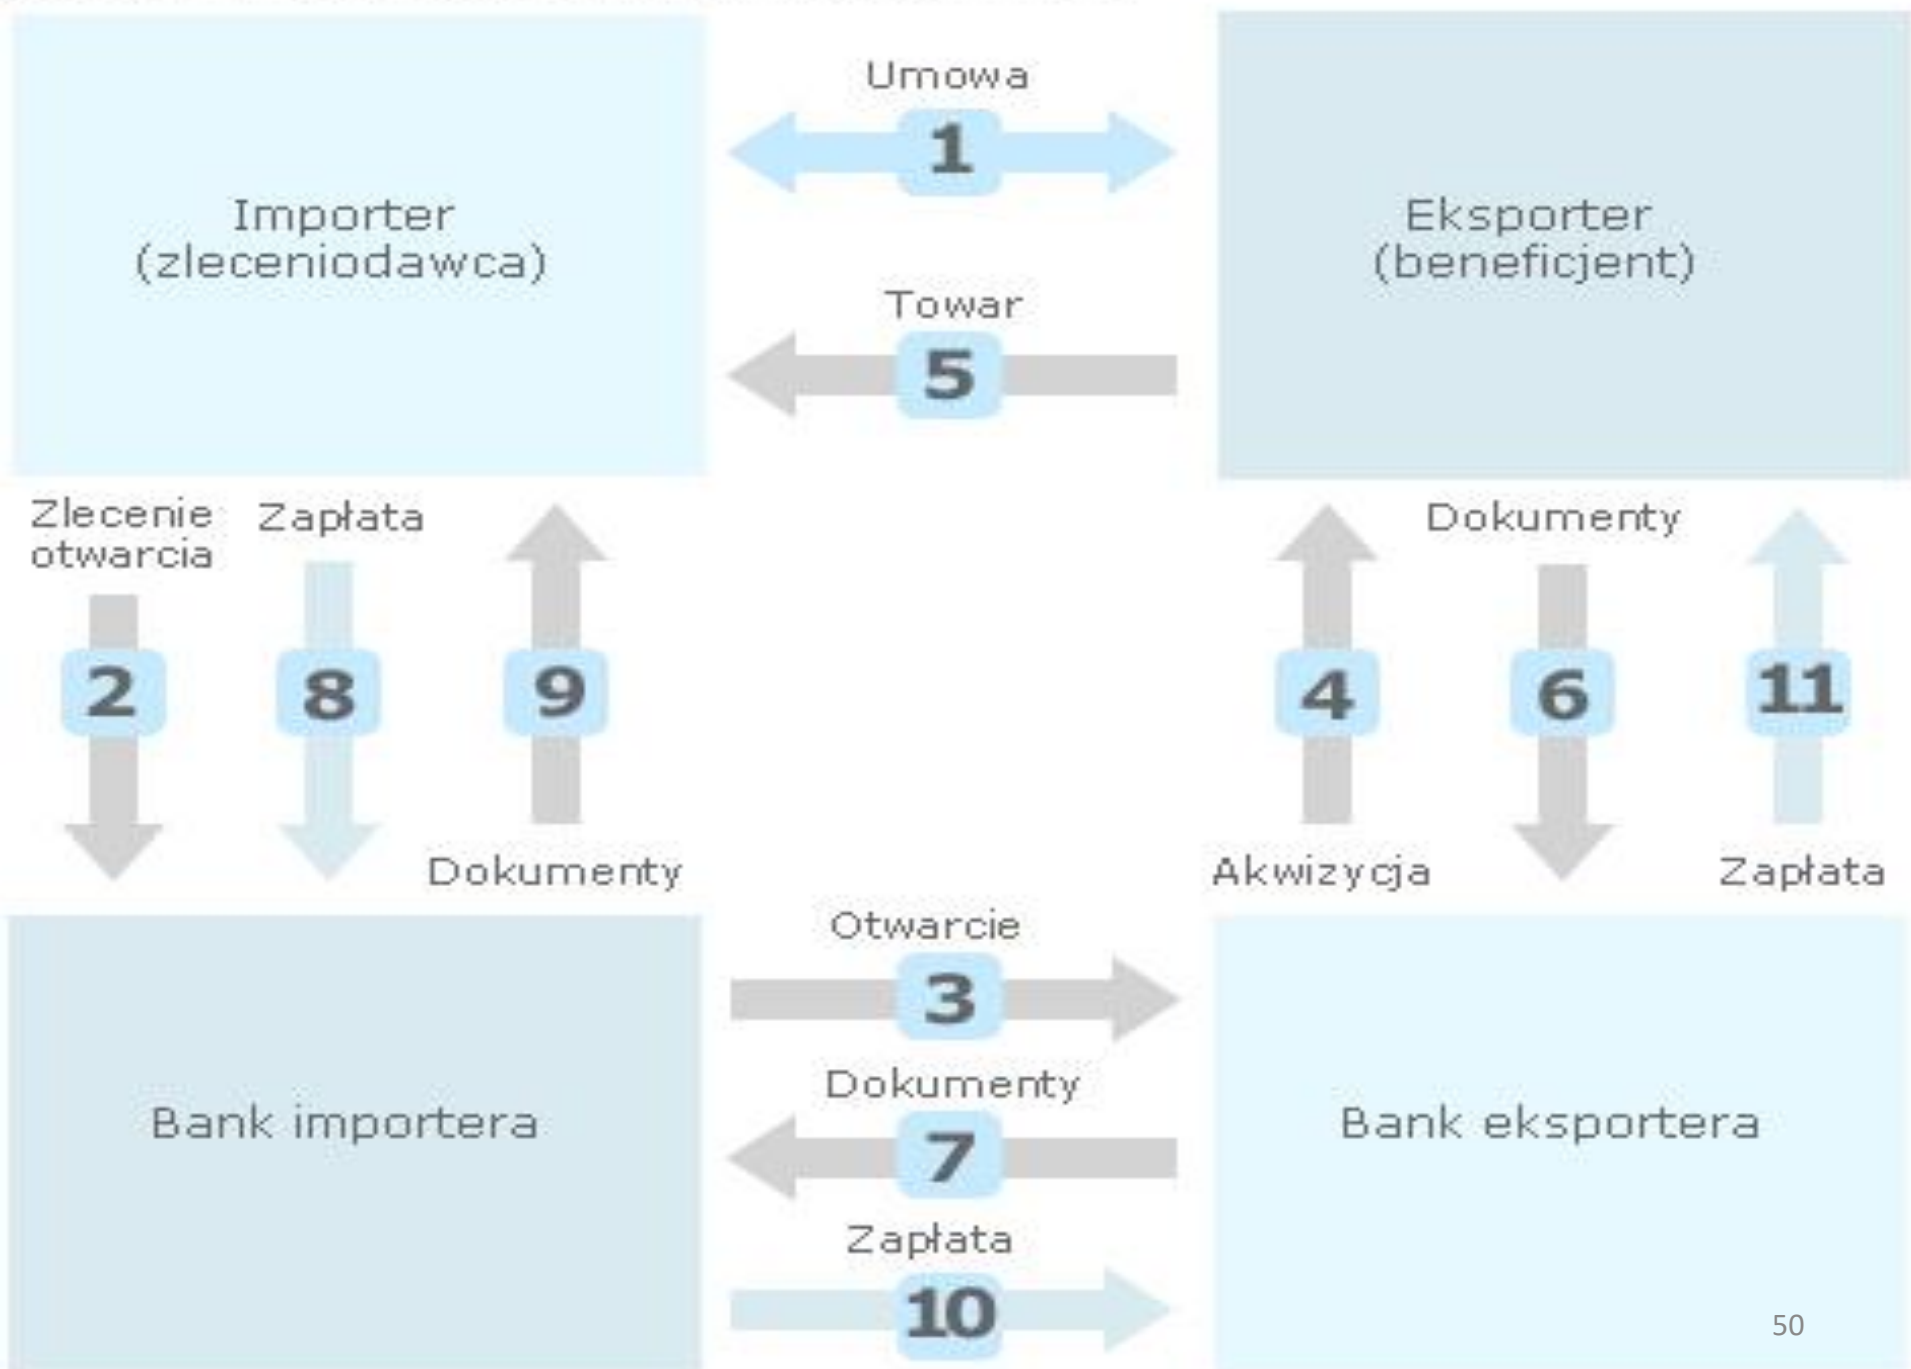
Importer
(zleceniodawca)

Umowa
1

Towar
5

Eksporter
(beneficjent)

Zlecenie otwarcia
2

Zapłata
8

9
Dokumenty

4
Akwizycja

Dokumenty
6

11
Zapłata

Bank importera

Otwarcie
3

Dokumenty
7

Zapłata
10

Bank eksportera

50